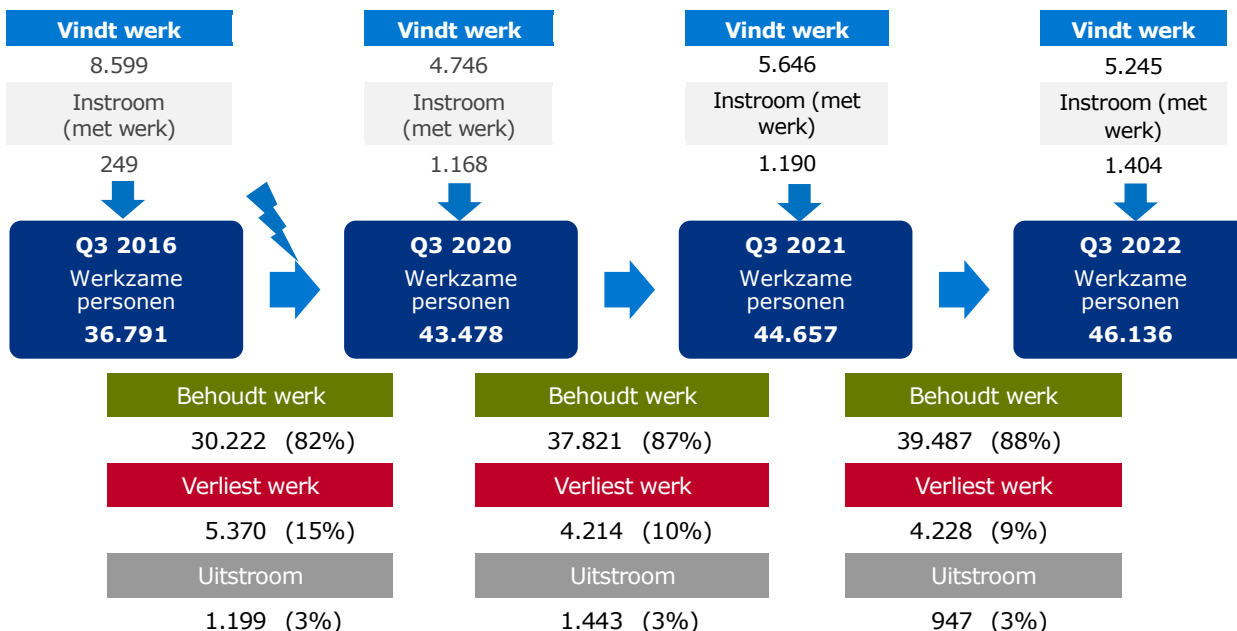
Vindt werk
8.599
Instroom (met werk)
249

Q3 2016
Werkzame personen
36.791

Vindt werk
4.746
Instroom (met werk)
1.168

Q3 2020
Werkzame personen
43.478

Vindt werk
5.646
Instroom (met werk)
1.190

Q3 2021
Werkzame personen
44.657

Vindt werk
5.245
Instroom (met werk)
1.404

Q3 2022
Werkzame personen
46.136

Behoudt werk
30.222 (82%)
Verliest werk
5.370 (15%)
Uitstroom
1.199 (3%)

Behoudt werk
37.821 (87%)
Verliest werk
4.214 (10%)
Uitstroom
1.443 (3%)

Behoudt werk
39.487 (88%)
Verliest werk
4.228 (9%)
Uitstroom
947 (3%)